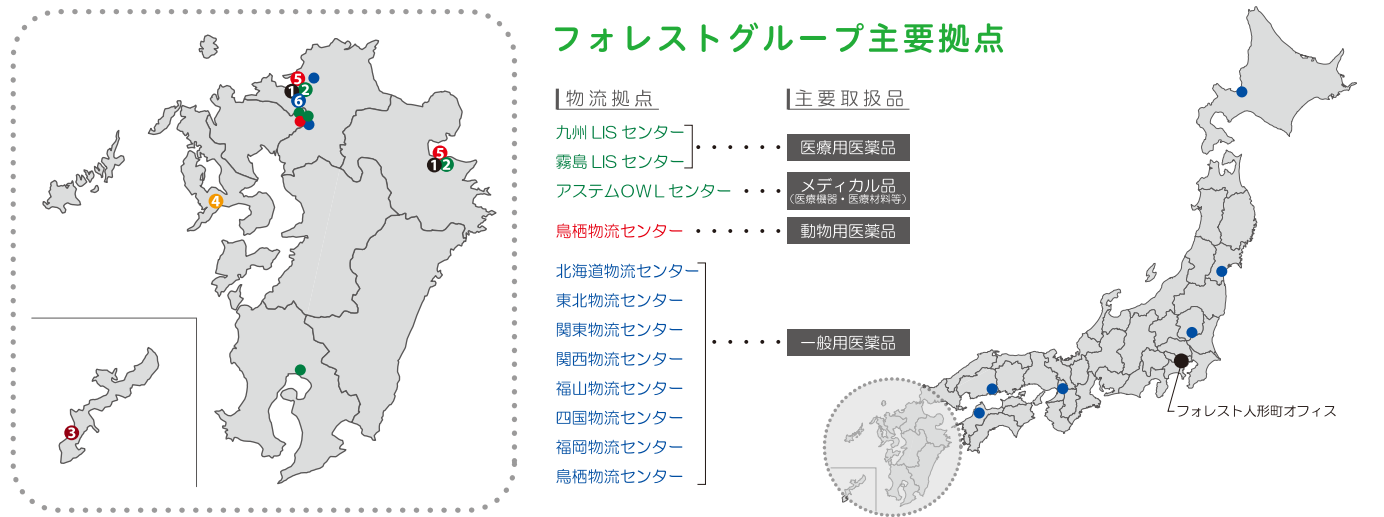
5
1
2
6
5
1
2
4
3

フォレストグループ主要拠点

物流拠点
主要取扱品

九州 LIS センター
霧島 LIS センター
医療用医薬品

アステムOWLセンター
メディカル品
(医療機器・医療材料等)

鳥栖物流センター
動物用医薬品

北海道物流センター
東北物流センター
関東物流センター
関西物流センター
福山物流センター
四国物流センター
福岡物流センター
鳥栖物流センター
一般用医薬品

フォレスト人形町オフィス